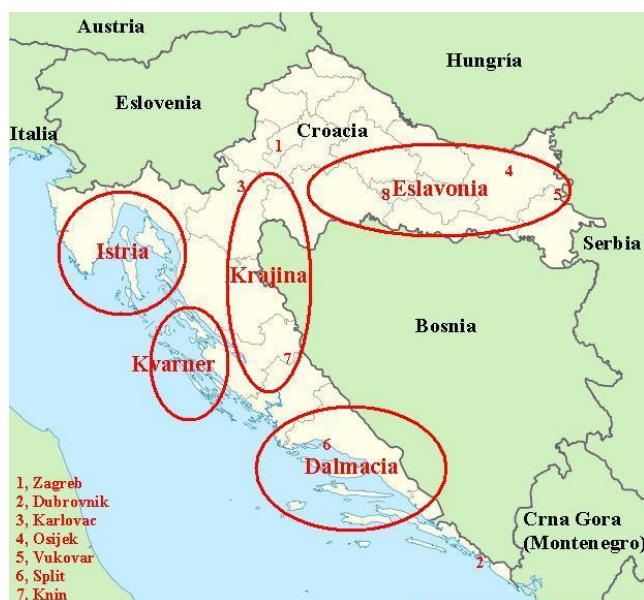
Austria

Hungría

Eslovenia

Italia

Croacia

1

3

4

8 Eslavonia

5

Serbia

Istria

Krajina

Bosnia

7

Kvarner

6

Dalmacia

1, Zagreb
2, Dubrovnik
3, Karlovac
4, Osijek
5, Vukovar
6, Split
7, Knin

Crna Gora
(Montenegro)

2